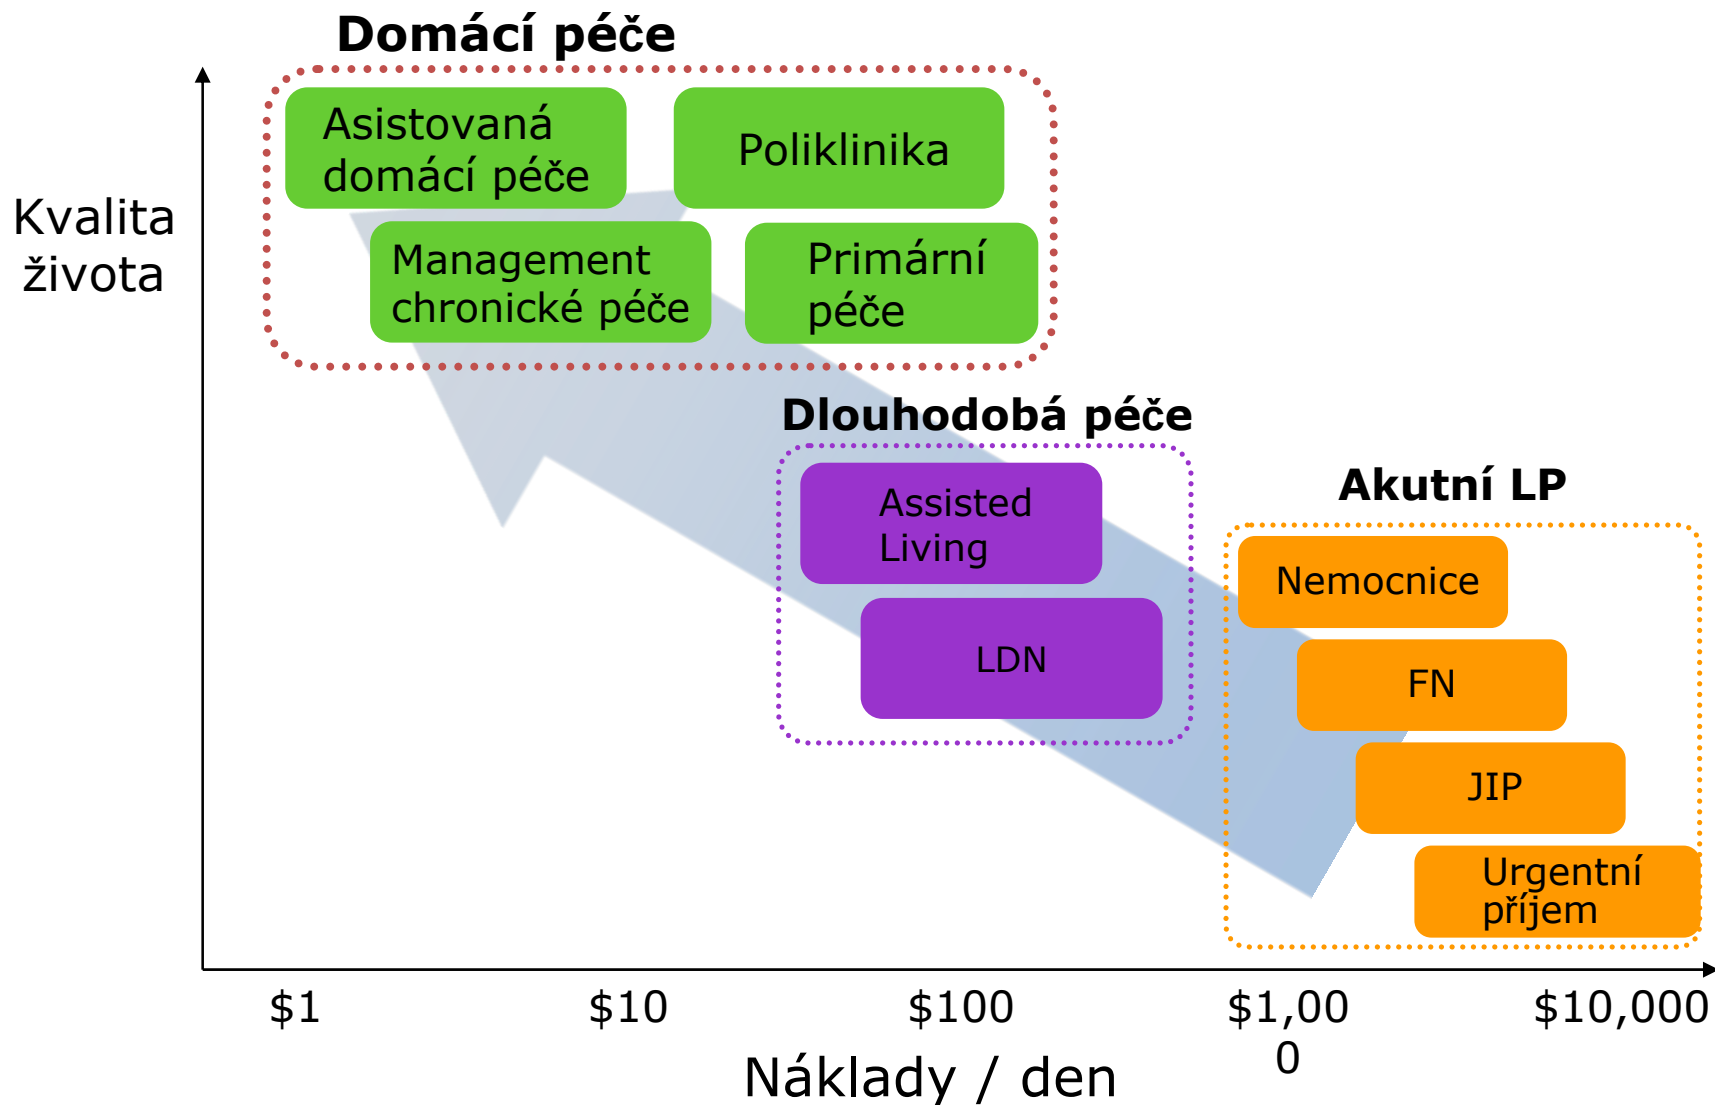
Domácí péče

Asistovaná domácí péče

Poliklinika

Management chronické péče

Primární péče

Kvalita života

Dlouhodobá péče

Assisted Living

LDN

Akutní LP

Nemocnice

FN

JIP

Urgentní příjem

\$1

\$10

\$100

\$1,00
0

\$10,000

Náklady / den